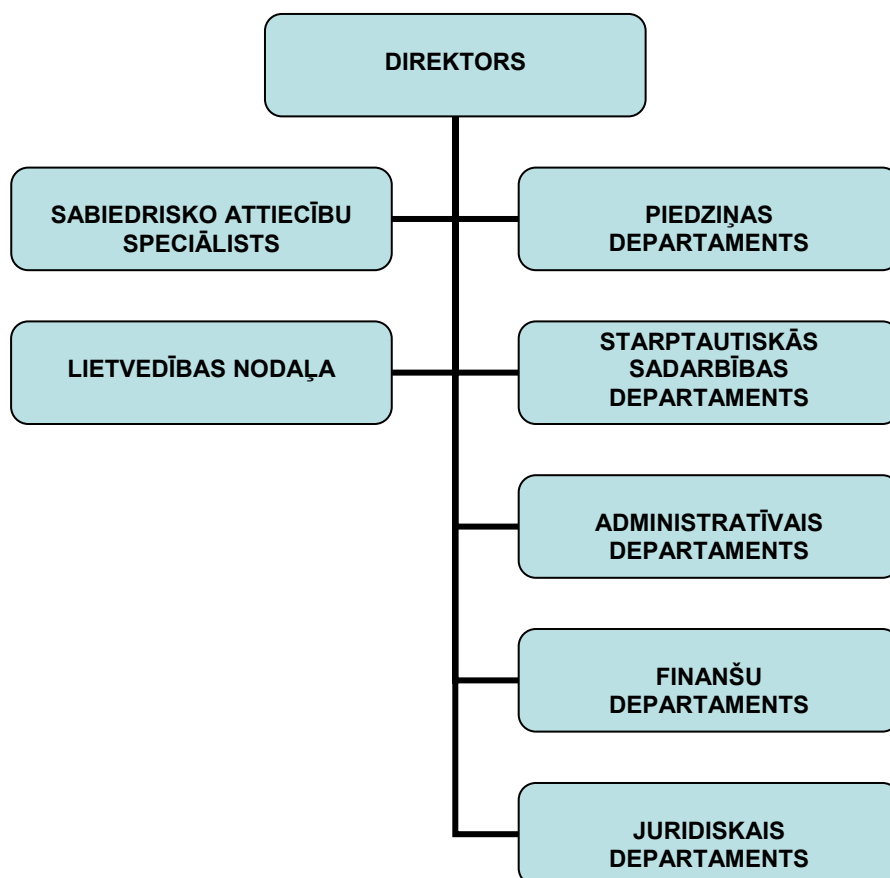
DIREKTORS

SABIEDRISKO ATTIECĪBU SPECIĀLISTS

PIEDZIŅAS DEPARTAMENTS

LIETVEDĪBAS NODAĻA

STARPTAUTISKĀS SADARBĪBAS DEPARTAMENTS

ADMINISTRATĪVAIS DEPARTAMENTS

FINANŠU DEPARTAMENTS

JURIDISKAIS DEPARTAMENTS